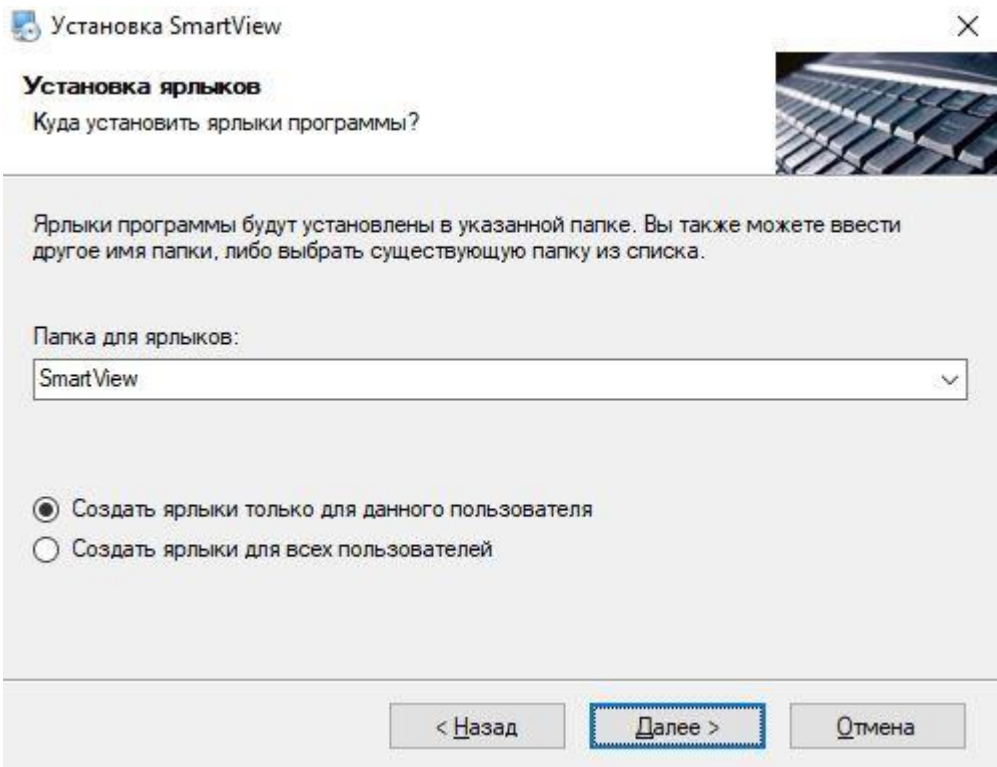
Установка SmartView

×

Установка ярлыков

Куда установить ярлыки программы?

Ярлыки программы будут установлены в указанной папке. Вы также можете ввести другое имя папки, либо выбрать существующую папку из списка.

Папка для ярлыков:

SmartView

Создать ярлыки только для данного пользователя

Создать ярлыки для всех пользователей

< Назад

Далее >

Отмена